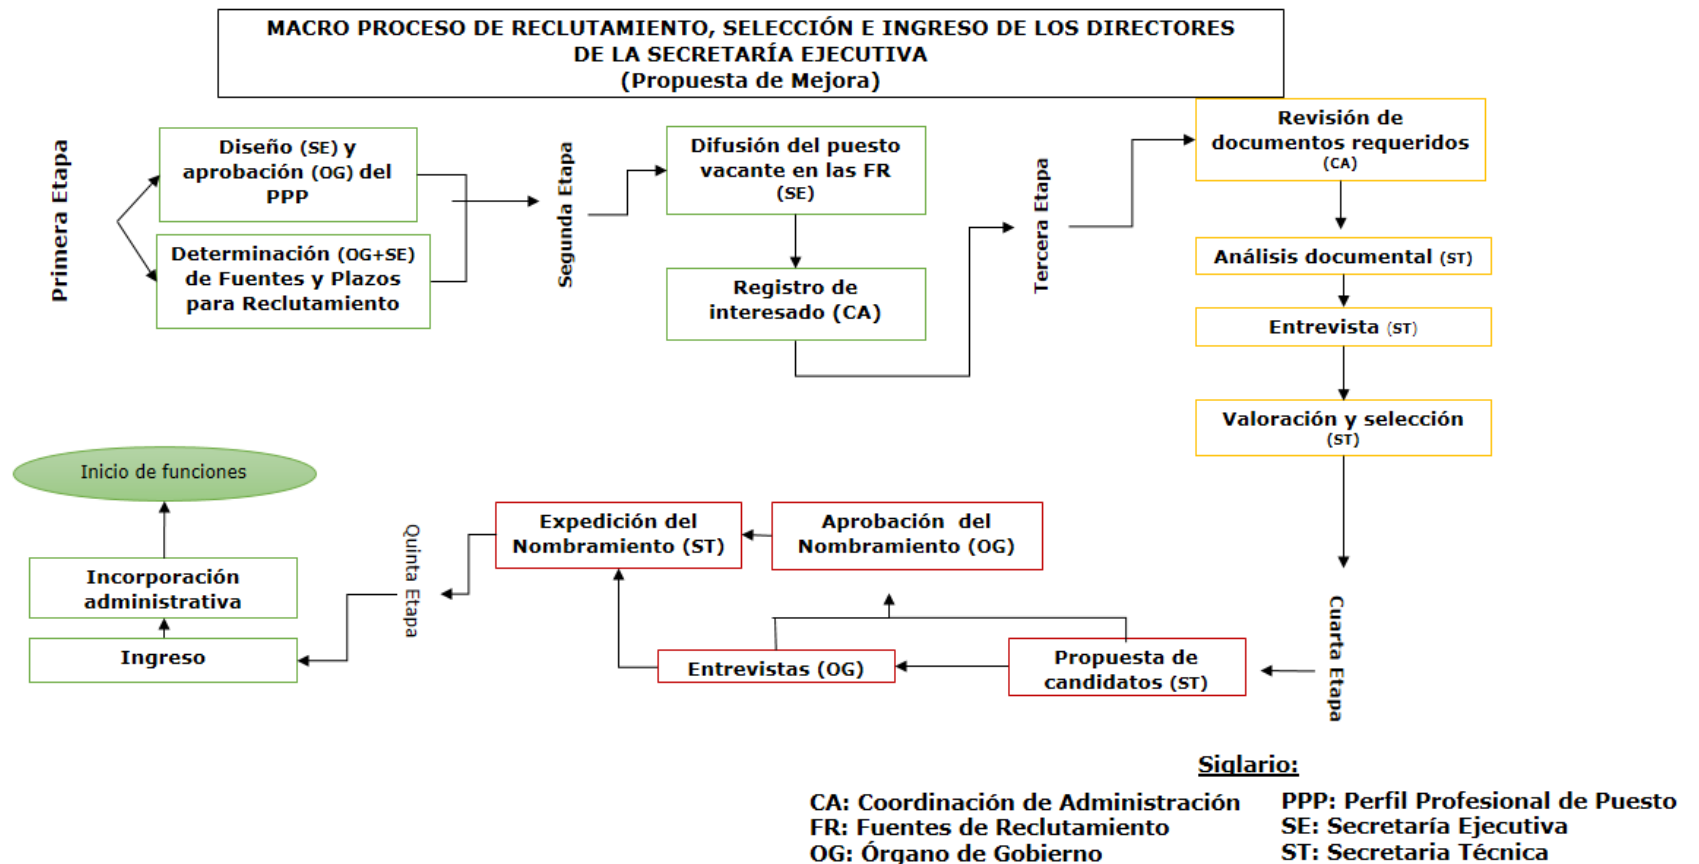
MACRO PROCESO DE RECLUTAMIENTO, SELECCIÓN E INGRESO DE LOS DIRECTORES DE LA SECRETARÍA EJECUTIVA
(Propuesta de Mejora)

Primera Etapa

Diseño (SE) y aprobación (OG) del PPP

Determinación (OG+SE) de Fuentes y Plazos para Reclutamiento

Segunda Etapa

Difusión del puesto vacante en las FR (SE)

Registro de interesado (CA)

Tercera Etapa

Revisión de documentos requeridos (CA)

Análisis documental (ST)

Entrevista (ST)

Valoración y selección (ST)

Cuarta Etapa

Propuesta de candidatos (ST)

Entrevistas (OG)

Aprobación del Nombramiento (OG)

Expedición del Nombramiento (ST)

Quinta Etapa

Ingreso

Incorporación administrativa

Inicio de funciones

Siglario:

CA: Coordinación de Administración
FR: Fuentes de Reclutamiento
OG: Órgano de Gobierno

PPP: Perfil Profesional de Puesto
SE: Secretaría Ejecutiva
ST: Secretaria Técnica